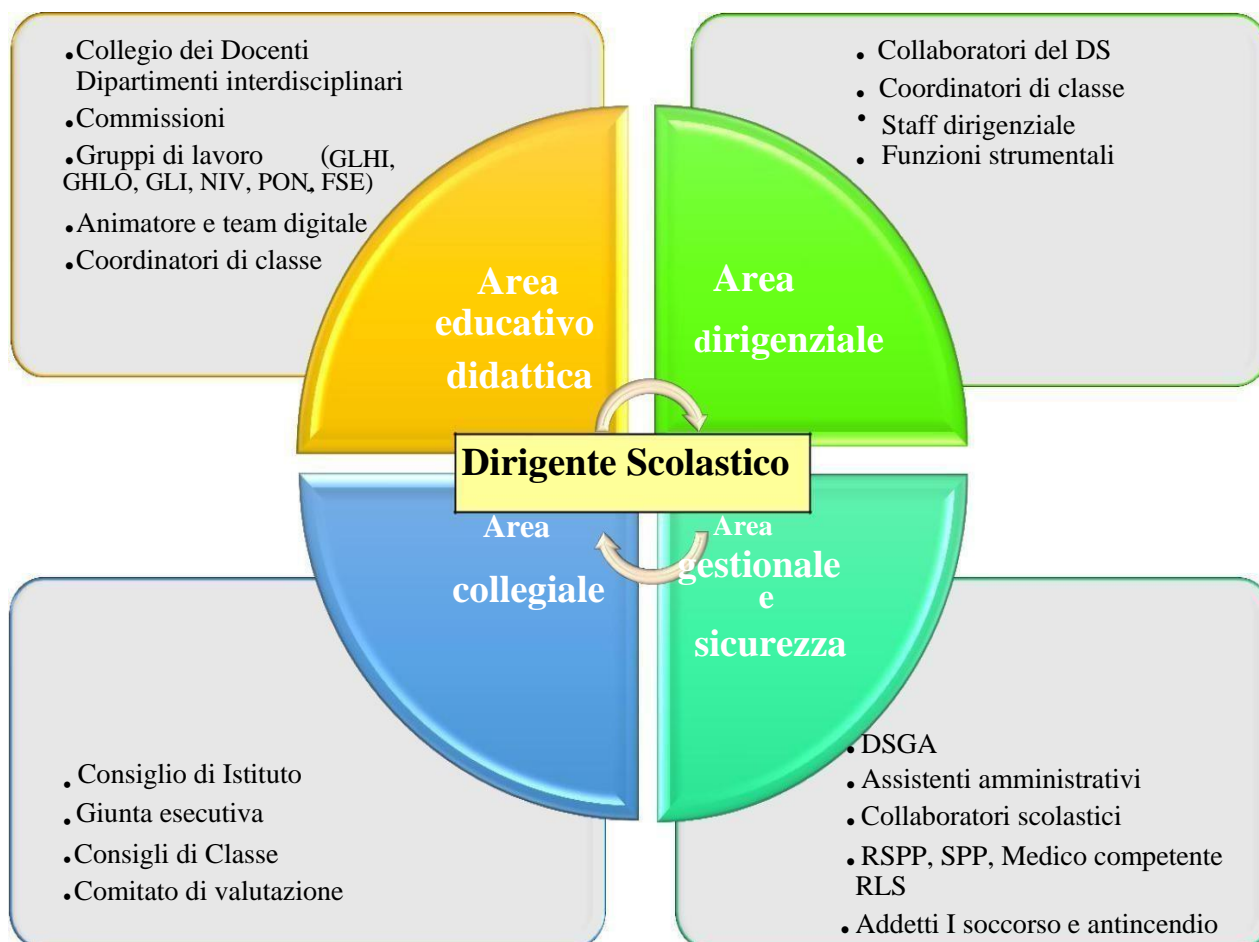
• Collegio dei Docenti
Dipartimenti interdisciplinari
• Commissioni
• Gruppi di lavoro (GLHI, GHLO, GLI, NIV, PON, FSE)
• Animatore e team digitale
• Coordinatori di classe

• Collaboratori del DS
• Coordinatori di classe
• Staff dirigenziale
• Funzioni strumentali

Area educativo didattica

Area dirigenziale

Dirigente Scolastico

Area collegiale

Area gestionale e sicurezza

• Consiglio di Istituto
• Giunta esecutiva
• Consigli di Classe
• Comitato di valutazione

• DSGA
• Assistenti amministrativi
• Collaboratori scolastici
• RSPP, SPP, Medico competente RLS
• Addetti I soccorso e antincendio